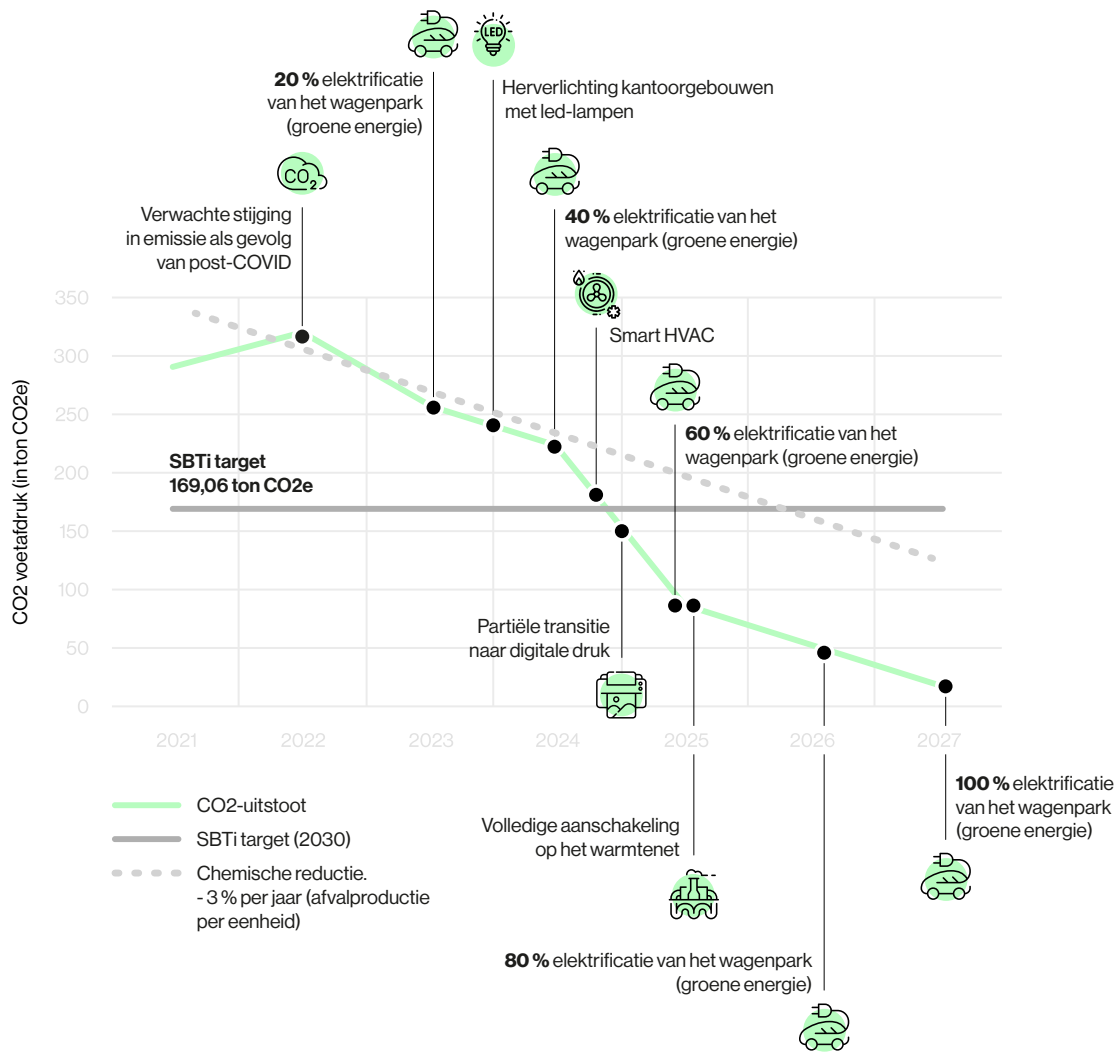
LED

**20 %** elektrificatie van het wagenpark (groene energie)

Herverlichting kantoorgebouwen met led-lampen

$CO_2$

Verwachte stijging in emissie als gevolg van post-COVID

**40 %** elektrificatie van het wagenpark (groene energie)

Smart HVAC

**60 %** elektrificatie van het wagenpark (groene energie)

**SBTi target**
**169,06 ton CO2e**

CO2 voetafdruk (in ton CO2e)

350
300
250
200
150
100
50
0

2021 2022 2023 2024 2025 2026 2027

Partiële transitie naar digitale druk

CO2-uitstoot
SBTi target (2030)
Chemische reductie. - 3 % per jaar (afvalproductie per eenheid)

Volledige aanschakeling op het warmtenet

**100 %** elektrificatie van het wagenpark (groene energie)

**80 %** elektrificatie van het wagenpark (groene energie)